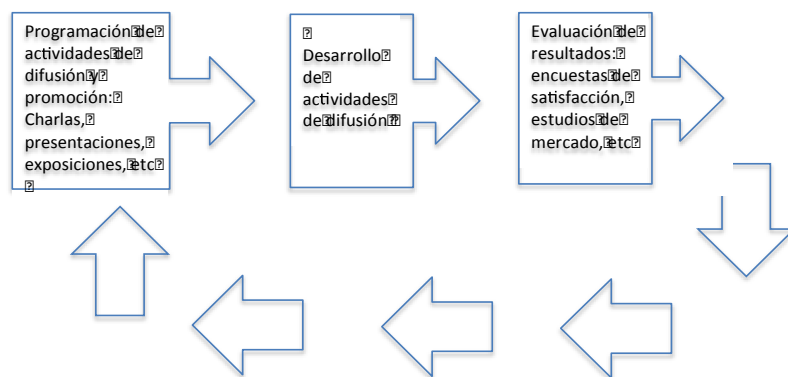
Programación de actividades de difusión y promoción: Charlas, presentaciones, exposiciones, etc

Desarrollo de actividades de difusión

Evaluación de resultados: encuestas de satisfacción, estudios de mercado, etc